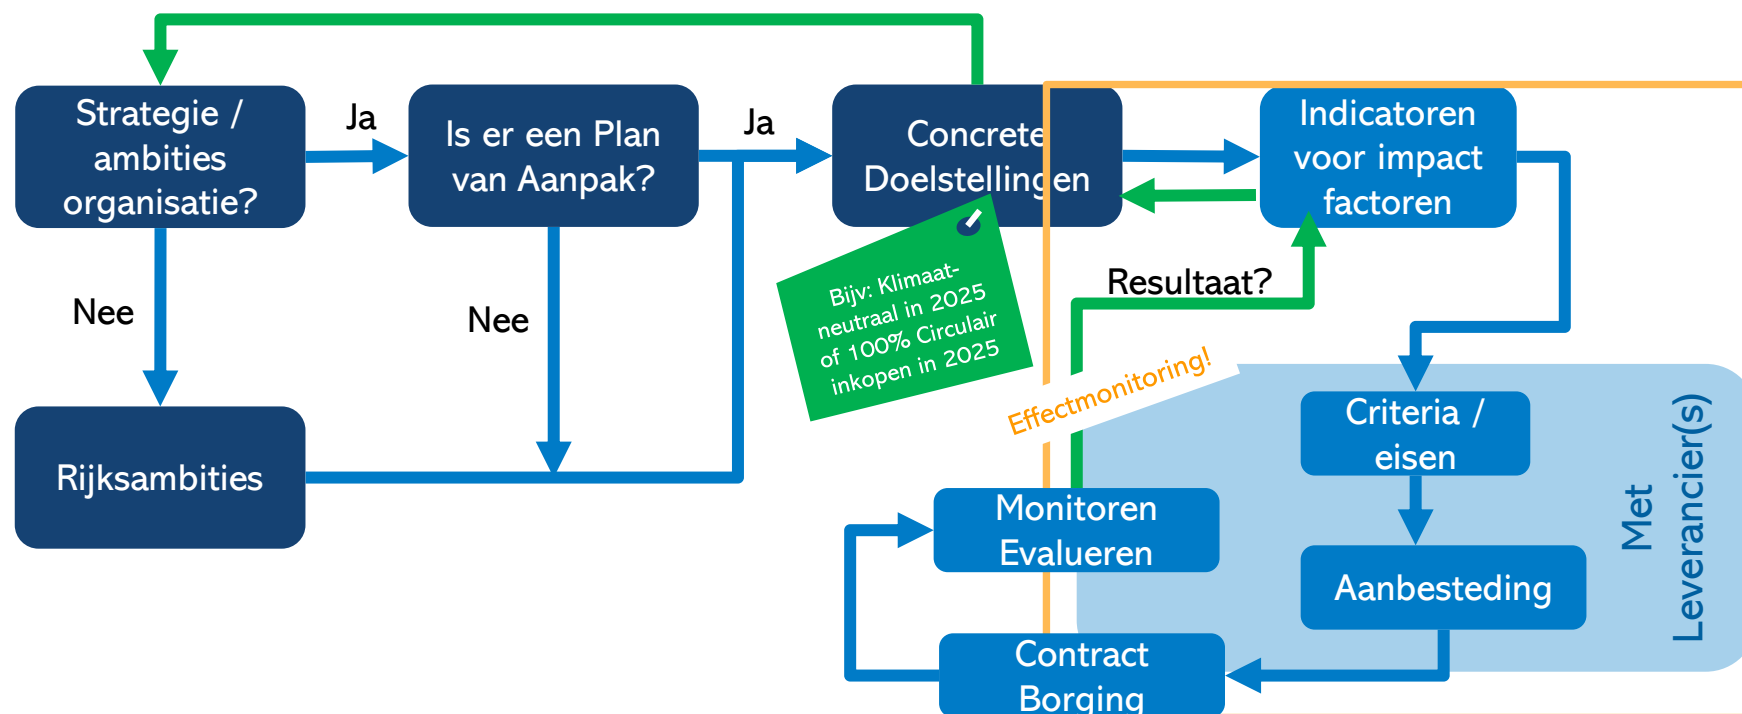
Strategie / ambities organisatie?

Ja

Is er een Plan van Aanpak?

Ja

Concrete Doelstellingen

Indicatoren voor impact factoren

Nee

Nee

Bijv: Klimaat-neutraal in 2025 of 100% Circulair inkopen in 2025

Resultaat?

Effectmonitoring!

Criteria / eisen

Rijksambities

Monitoren Evalueren

Aanbesteding

Met Leverancier(s)

Contract Borging